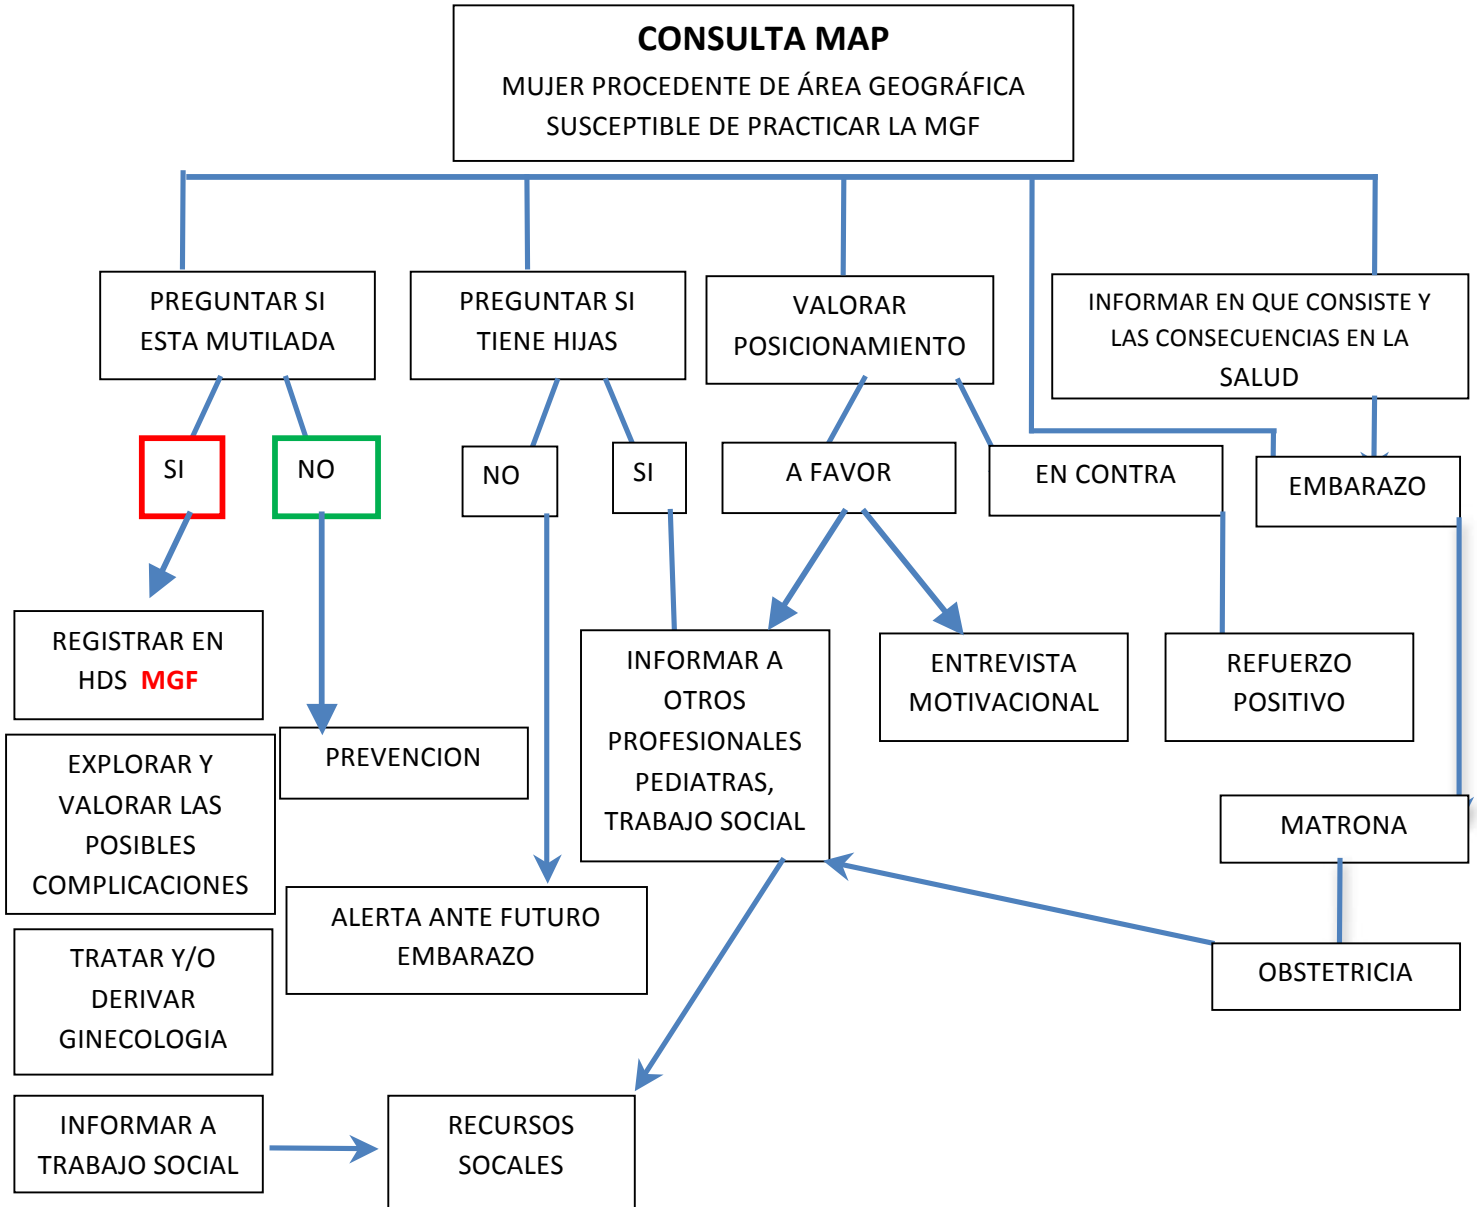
CONSULTA MAP
MUJER PROCEDENTE DE ÁREA GEOGRÁFICA SUSCEPTIBLE DE PRACTICAR LA MGF

PREGUNTAR SI ESTA MUTILADA

PREGUNTAR SI TIENE HIJAS

VALORAR POSICIONAMIENTO

INFORMAR EN QUE CONSISTE Y LAS CONSECUENCIAS EN LA SALUD

SI

NO

NO

SI

A FAVOR

EN CONTRA

EMBARAZO

REGISTRAR EN HDS MGF

PREVENCION

INFORMAR A OTROS PROFESIONALES PEDIATRAS, TRABAJO SOCIAL

ENTREVISTA MOTIVACIONAL

REFUERZO POSITIVO

EXPLORAR Y VALORAR LAS POSIBLES COMPLICACIONES

MATRONA

ALERTA ANTE FUTURO EMBARAZO

TRATAR Y/O DERIVAR GINECOLOGIA

OBSTETRICIA

INFORMAR A TRABAJO SOCIAL

RECURSOS SOCALES